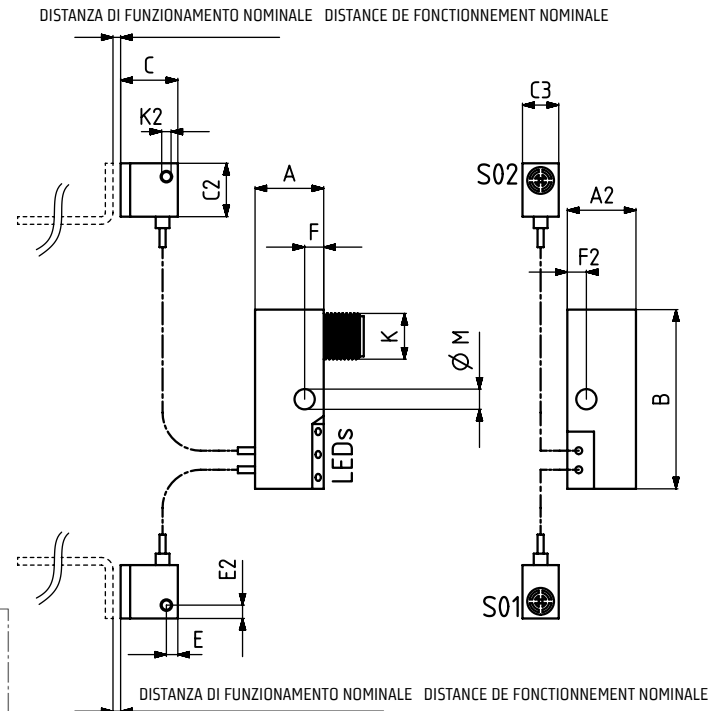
DISTANZA DI FUNZIONAMENTO NOMINALE DISTANCE DE FONCTIONNEMENT NOMINALE

C

K2

C2

A

F

K

$\phi$ M

LEDs

C3

S02

A2

F2

B

S01

E2

E

DISTANZA DI FUNZIONAMENTO NOMINALE DISTANCE DE FONCTIONNEMENT NOMINALE